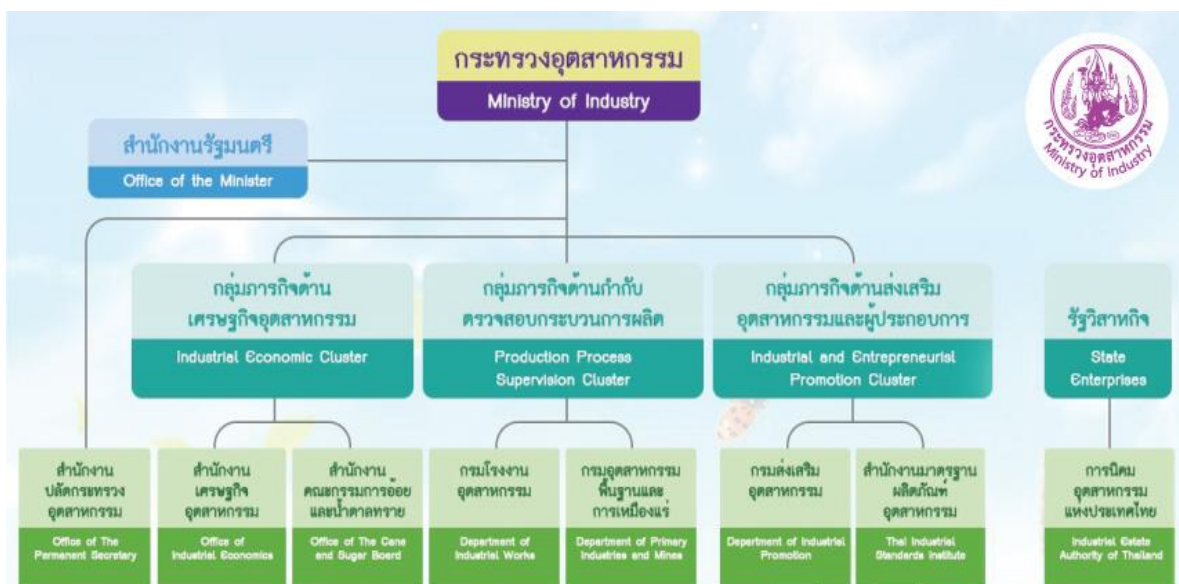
กระทรวงอุตสาหกรรม
Ministry of Industry

กระทรวงอุตสาหกรรม
Ministry of Industry

สำนักงานรัฐมนตรี
Office of the Minister

กลุ่มภารกิจด้านเศรษฐกิจอุตสาหกรรม
Industrial Economic Cluster

กลุ่มภารกิจด้านกำกับตรวจสอบกระบวนการผลิต
Production Process Supervision Cluster

กลุ่มภารกิจด้านส่งเสริมอุตสาหกรรมและผู้ประกอบการ
Industrial and Entrepreneurial Promotion Cluster

รัฐวิสาหกิจ
State Enterprises

สำนักงานปลัดกระทรวงอุตสาหกรรม
Office of The Permanent Secretary

สำนักงานเศรษฐกิจอุตสาหกรรม
Office of Industrial Economics

สำนักงานคณะกรรมการอ้อยและน้ำตาลทราย
Office of The Cane and Sugar Board

กรมโรงงานอุตสาหกรรม
Department of Industrial Works

กรมอุตสาหกรรมพื้นฐานและการเหมืองแร่
Department of Primary Industries and Mines

กรมส่งเสริมอุตสาหกรรม
Department of Industrial Promotion

สำนักงานมาตรฐานผลิตภัณฑ์อุตสาหกรรม
Thai Industrial Standards Institute

การนิคมอุตสาหกรรมแห่งประเทศไทย
Industrial Estate Authority of Thailand